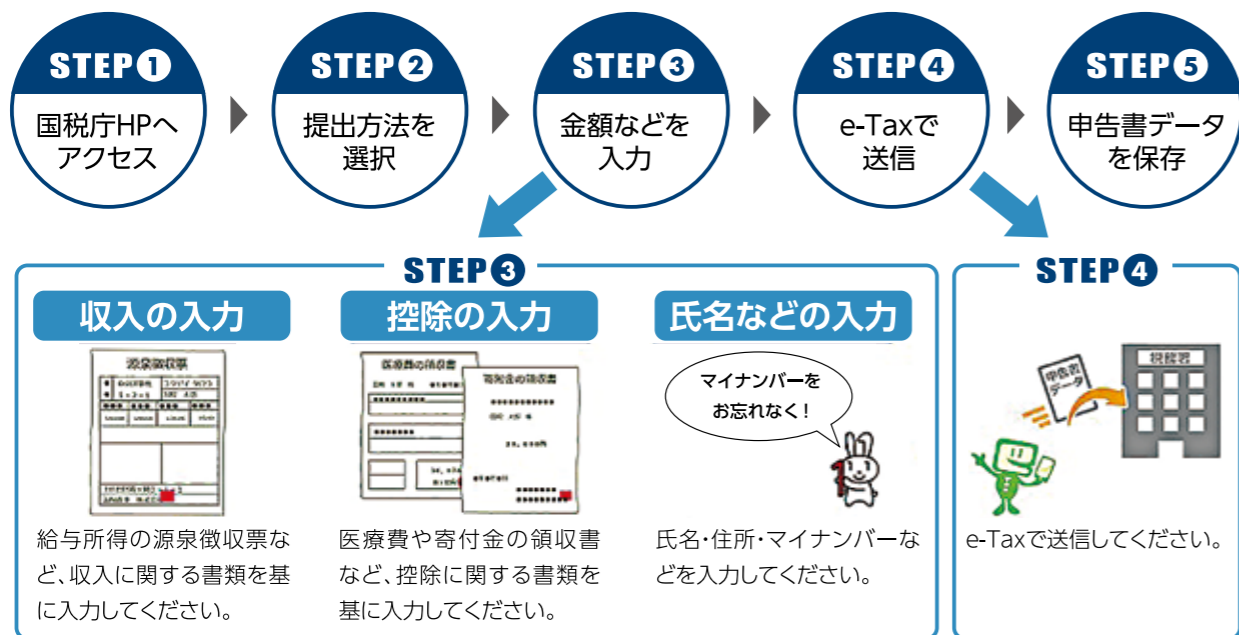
STEP❶
国税庁HPへアクセス

STEP❷
提出方法を選択

STEP❸
金額などを入力

STEP❹
e-Taxで送信

STEP❺
申告書データを保存

STEP❸

収入の入力

源泉徴収票

給与所得の源泉徴収票など、収入に関する書類を基に入力してください。

控除の入力

医療費の領収書

寄附金の領収書

医療費や寄付金の領収書など、控除に関する書類を基に入力してください。

氏名などの入力

マイナンバーをお忘れなく！

氏名・住所・マイナンバーなどを入力してください。

STEP❹

申告書データ

税務署

e-Taxで送信してください。